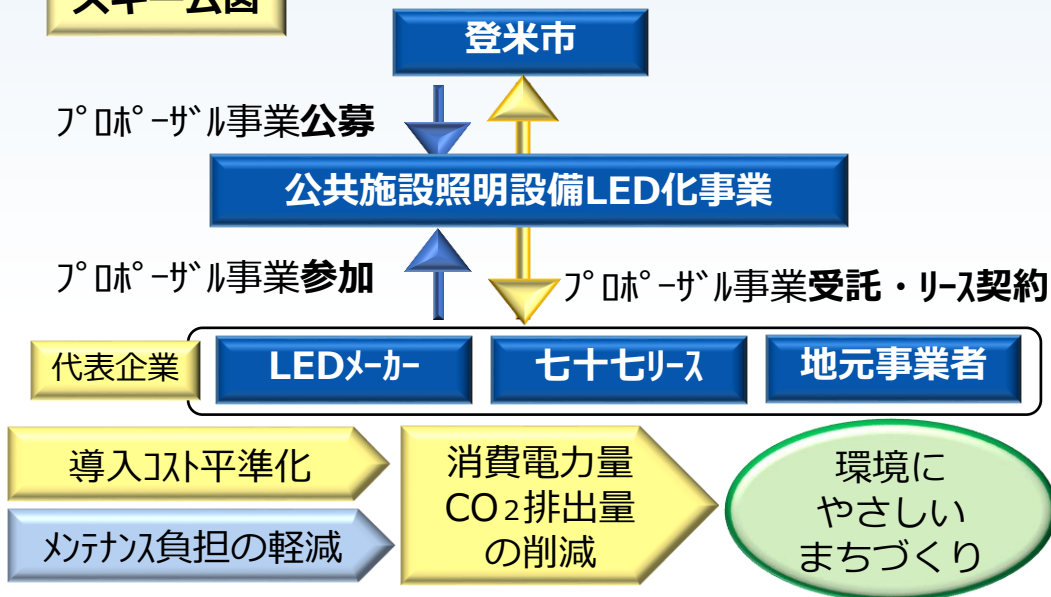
スキーム図

登米市

ﾌﾟﾛﾎﾟｰｻﾞﾙ事業公募

公共施設照明設備LED化事業

ﾌﾟﾛﾎﾟｰｻﾞﾙ事業参加

ﾌﾟﾛﾎﾟｰｻﾞﾙ事業受託・ﾘｰｽ契約

代表企業

LEDﾒｰｶｰ

七十七ﾘｰｽ

地元事業者

導入ｺｽﾄ平準化

ﾒﾝﾃﾅﾝｽ負担の軽減

消費電力量
$CO_2$排出量
の削減

環境に
やさしい
まちづくり